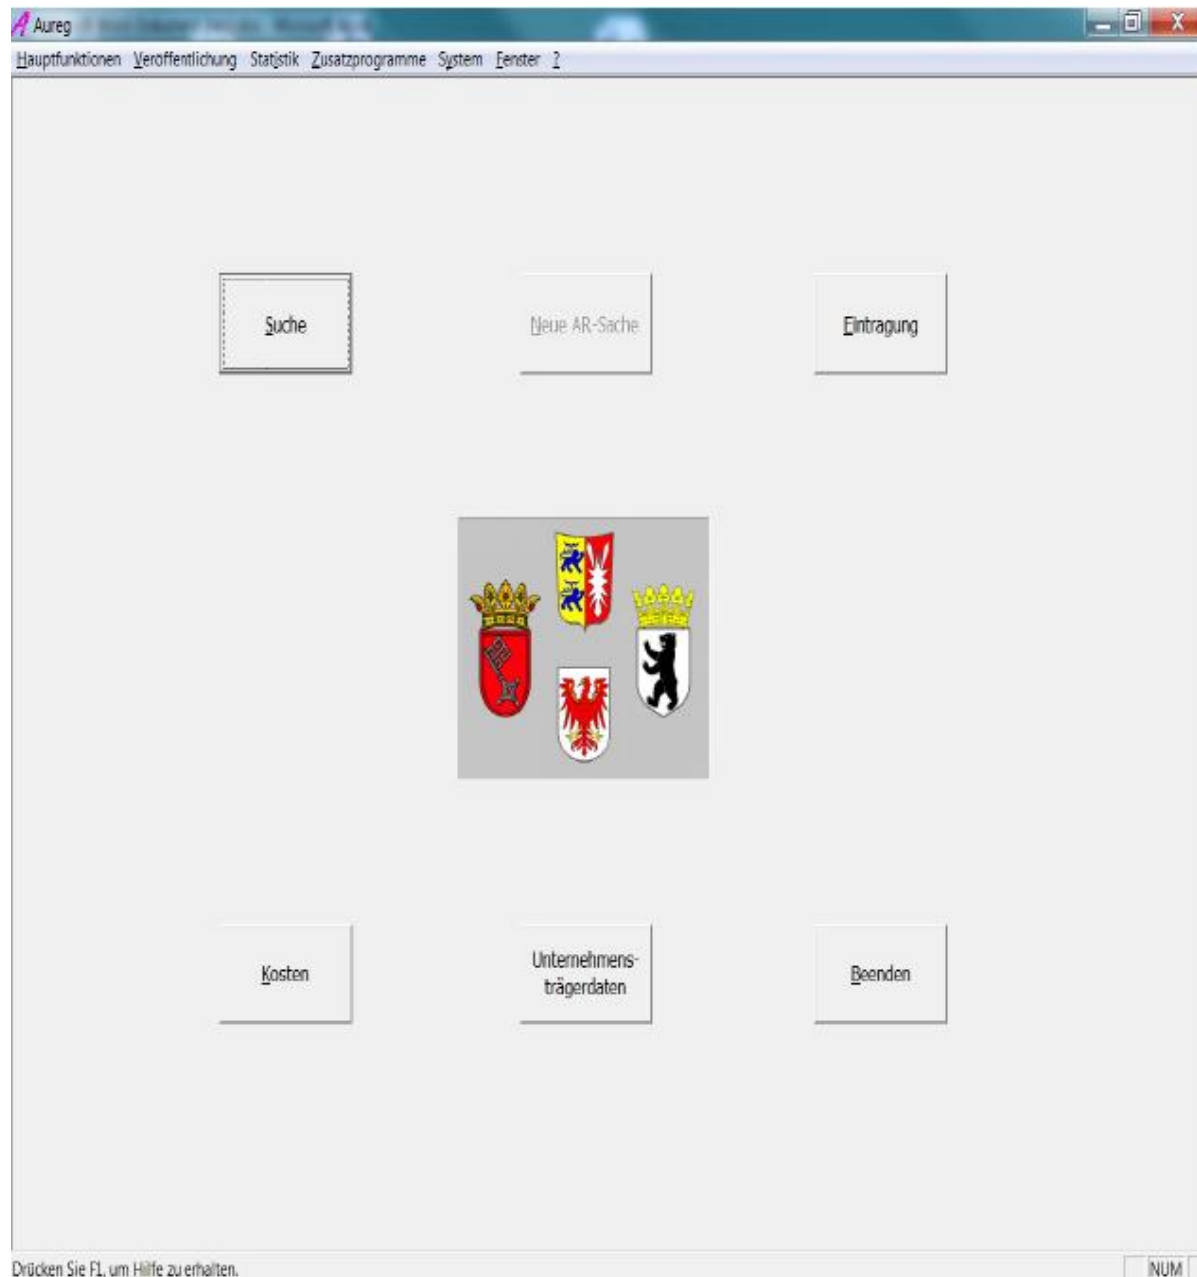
Aureg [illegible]

Hauptfunktionen Veröffentlichung Statistik Zusatzprogramme System Fenster ?

Suche

Neue AR-Sache

Eintragung

Kosten

Unternehmensträgerdaten

Beenden

Drücken Sie F1, um Hilfe zu erhalten.

NUM